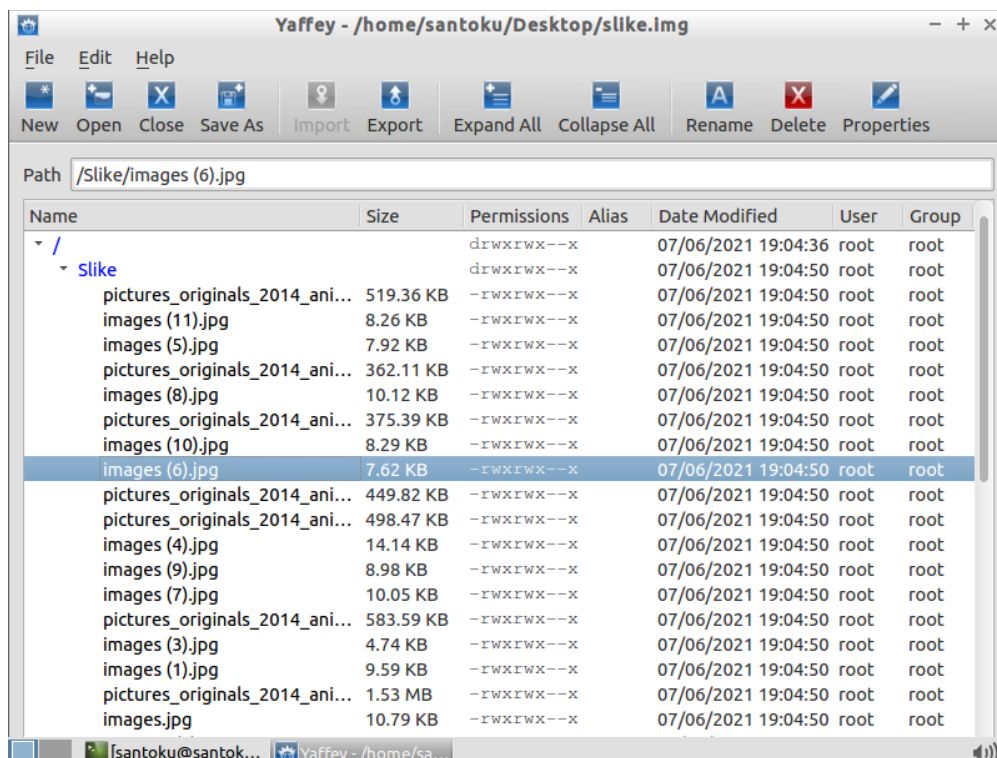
Yaffey - /home/santoku/Desktop/slike.img

File Edit Help

New Open Close Save As Import Export Expand All Collapse All Rename Delete Properties

Path /Slike/images (6).jpg

| Name | Size | Permissions | Alias | Date Modified | User | Group |
|---|---|---|---|---|---|---|
| / | | drwxrwx--x | | 07/06/2021 19:04:36 | root | root |
| Slike | | drwxrwx--x | | 07/06/2021 19:04:50 | root | root |
| pictures_originals_2014_ani... | 519.36 KB | -rwxrwx--x | | 07/06/2021 19:04:50 | root | root |
| images (11).jpg | 8.26 KB | -rwxrwx--x | | 07/06/2021 19:04:50 | root | root |
| images (5).jpg | 7.92 KB | -rwxrwx--x | | 07/06/2021 19:04:50 | root | root |
| pictures_originals_2014_ani... | 362.11 KB | -rwxrwx--x | | 07/06/2021 19:04:50 | root | root |
| images (8).jpg | 10.12 KB | -rwxrwx--x | | 07/06/2021 19:04:50 | root | root |
| pictures_originals_2014_ani... | 375.39 KB | -rwxrwx--x | | 07/06/2021 19:04:50 | root | root |
| images (10).jpg | 8.29 KB | -rwxrwx--x | | 07/06/2021 19:04:50 | root | root |
| images (6).jpg | 7.62 KB | -rwxrwx--x | | 07/06/2021 19:04:50 | root | root |
| pictures_originals_2014_ani... | 449.82 KB | -rwxrwx--x | | 07/06/2021 19:04:50 | root | root |
| pictures_originals_2014_ani... | 498.47 KB | -rwxrwx--x | | 07/06/2021 19:04:50 | root | root |
| images (4).jpg | 14.14 KB | -rwxrwx--x | | 07/06/2021 19:04:50 | root | root |
| images (9).jpg | 8.98 KB | -rwxrwx--x | | 07/06/2021 19:04:50 | root | root |
| images (7).jpg | 10.05 KB | -rwxrwx--x | | 07/06/2021 19:04:50 | root | root |
| pictures_originals_2014_ani... | 583.59 KB | -rwxrwx--x | | 07/06/2021 19:04:50 | root | root |
| images (3).jpg | 4.74 KB | -rwxrwx--x | | 07/06/2021 19:04:50 | root | root |
| images (1).jpg | 9.59 KB | -rwxrwx--x | | 07/06/2021 19:04:50 | root | root |
| pictures_originals_2014_ani... | 1.53 MB | -rwxrwx--x | | 07/06/2021 19:04:50 | root | root |
| images.jpg | 10.79 KB | -rwxrwx--x | | 07/06/2021 19:04:50 | root | root |

[santoku@santok... Yaffey - /home/sa...